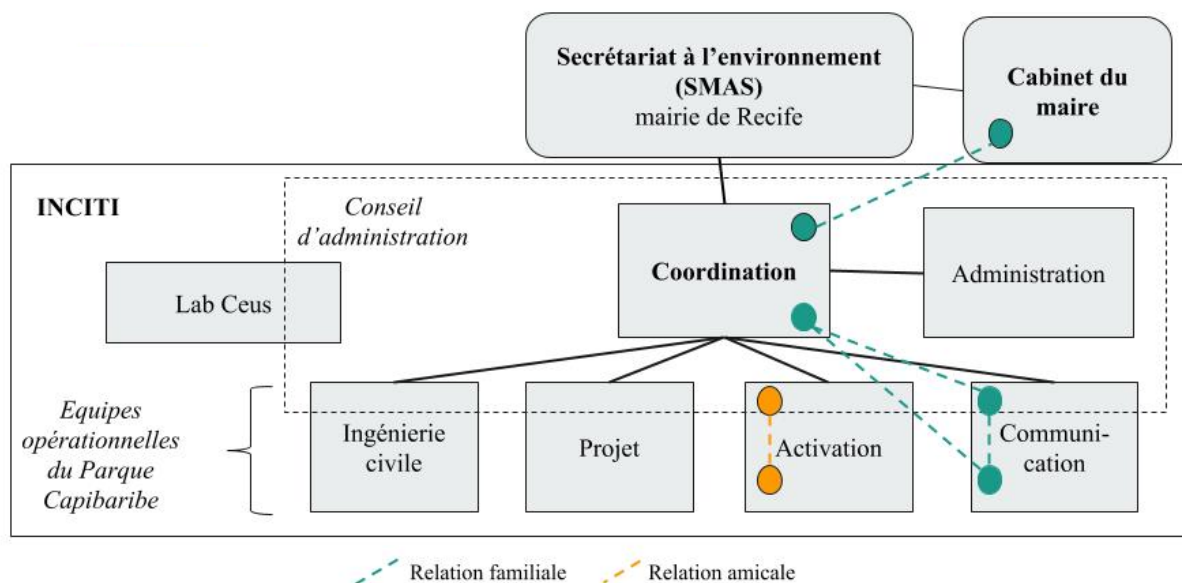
Secrétariat à l'environnement (SMAS)
mairie de Recife

Cabinet du maire

INCITI

Conseil d'administration

Coordination

Administration

Lab Ceus

Equipes opérationnelles du Parque Capibaribe

Ingénierie civile

Projet

Activation

Communication

Relation familiale

Relation amicale